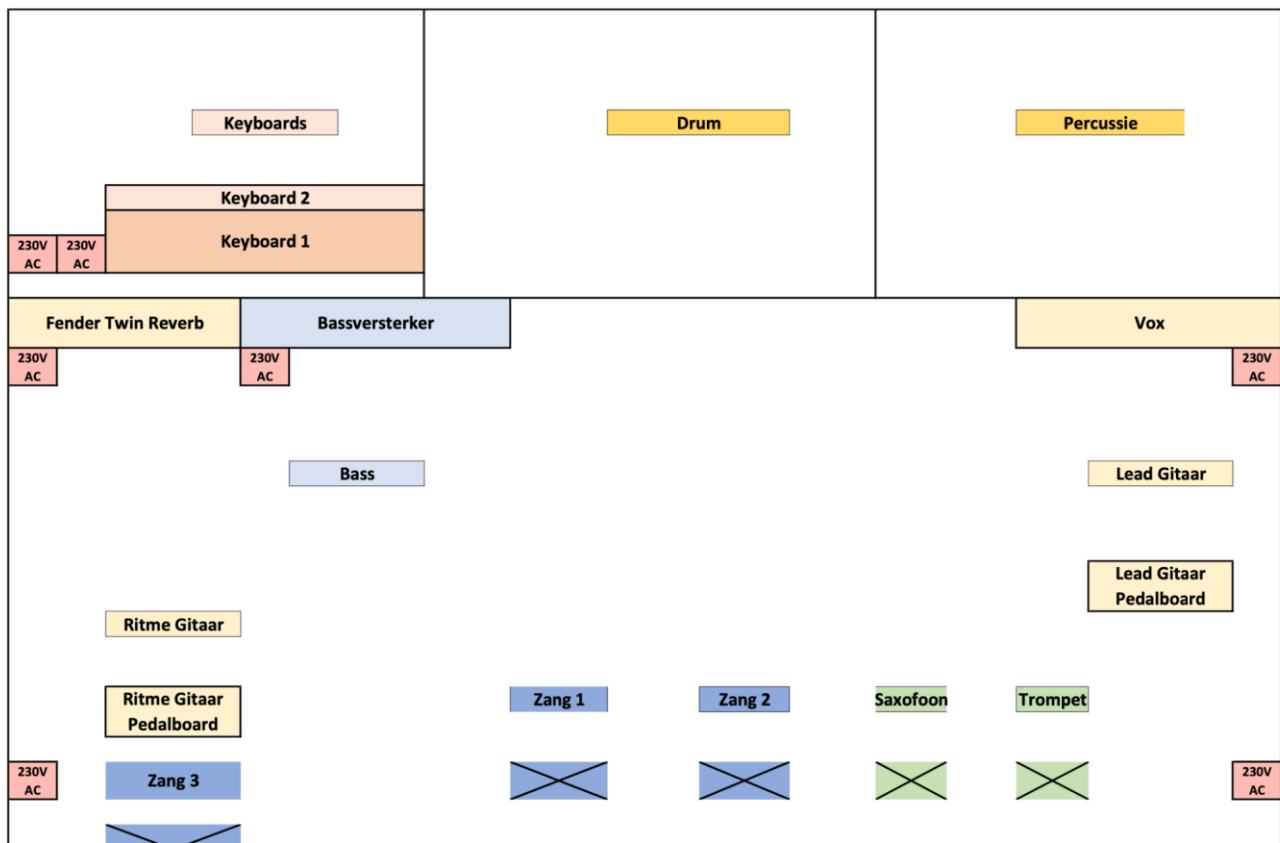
Keyboards

Drum

Percussie

Keyboard 2

230V AC

230V AC

Keyboard 1

Fender Twin Reverb

Bassversterker

Vox

230V AC

230V AC

230V AC

Bass

Lead Gitaar

Lead Gitaar Pedalboard

Ritme Gitaar

Ritme Gitaar Pedalboard

Zang 1

Zang 2

Saxofoon

Trompet

230V AC

Zang 3

230V AC